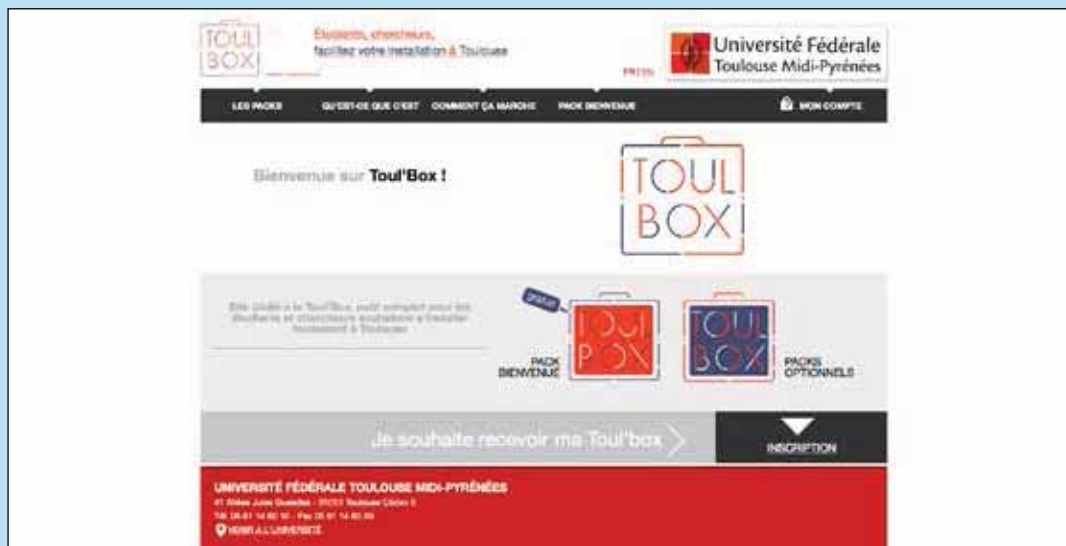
TOUL BOX

Étudiants, chercheurs, facilitez votre installation à Toulouse

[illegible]

Université Fédérale Toulouse Midi-Pyrénées

LES PACKS QU'EST-CE QUE C'EST COMMENT ÇA MARCHE PACK BIENVENUE MON COMPTE

Bienvenue sur Toul'Box !

TOUL BOX

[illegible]

gratuit

TOUL BOX

PACK BIENVENUE

TOUL BOX

PACKS OPTIONNELS

Je souhaite recevoir ma Toul'box

INSCRIPTION

UNIVERSITÉ FÉDÉRALE TOULOUSE MIDI-PYRÉNÉES

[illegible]

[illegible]

VENIR À L'UNIVERSITÉ